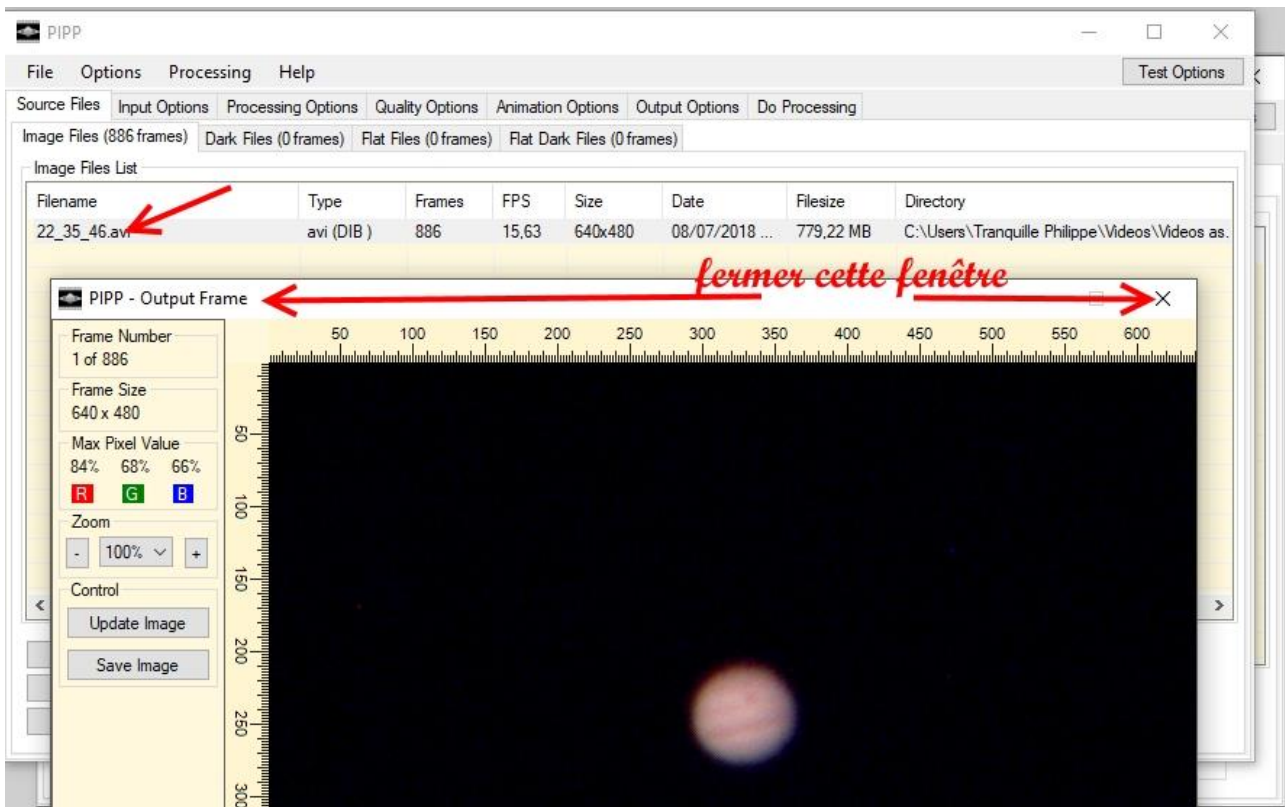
PIPP

File Options Processing Help

Test Options

Source Files | Input Options | Processing Options | Quality Options | Animation Options | Output Options | Do Processing

Image Files (886 frames) | Dark Files (0 frames) | Flat Files (0 frames) | Flat Dark Files (0 frames)

Image Files List

| Filename | Type | Frames | FPS | Size | Date | Filesize | Directory |
|---|---|---|---|---|---|---|---|
| 22_35_46.avi | avi (DIB ) | 886 | 15,63 | 640x480 | 08/07/2018 ... | 779,22 MB | C:\Users\Tranquille Philippe\Videos\Videos as. |

fermer cette fenêtre

PIPP - Output Frame

Frame Number
1 of 886

Frame Size
640 x 480

Max Pixel Value
84% 68% 66%
R G B

Zoom
- 100% +

Control
Update Image
Save Image

50 100 150 200 250 300 350 400 450 500 550 600

50 100 150 200 250 300